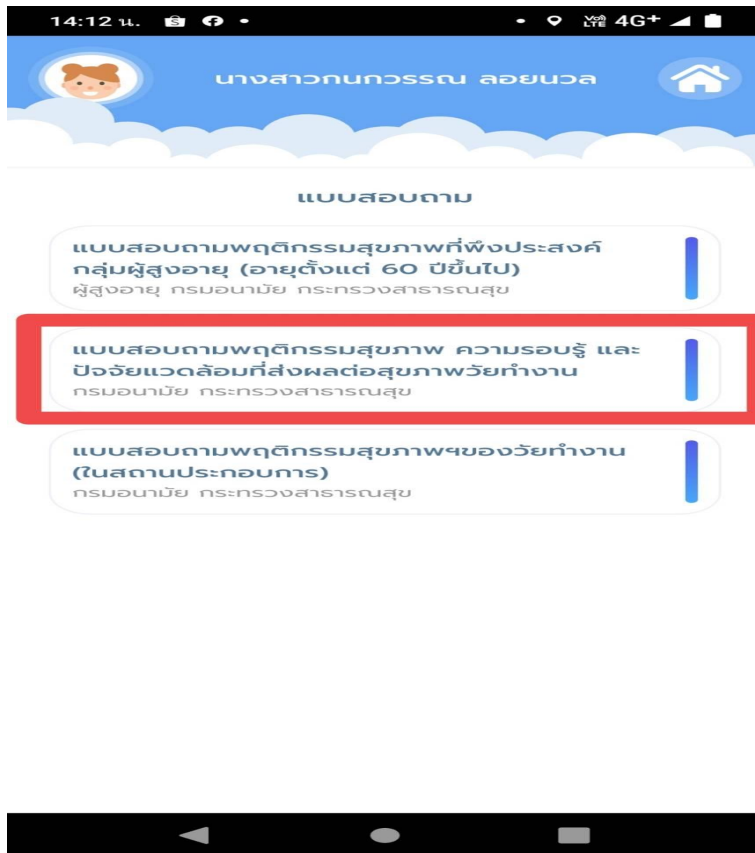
14:12 น.

Vo) LTE 4G+

นางสาวกนกวรรณ ลอยนวล

แบบสอบถาม

แบบสอบถามพฤติกรรมสุขภาพที่พึงประสงค์ กลุ่มผู้สูงอายุ (อายุตั้งแต่ 60 ปีขึ้นไป)
ผู้สูงอายุ กรมอนามัย กระทรวงสาธารณสุข

แบบสอบถามพฤติกรรมสุขภาพ ความรอบรู้ และปัจจัยแวดล้อมที่ส่งผลต่อสุขภาพวัยทำงาน
กรมอนามัย กระทรวงสาธารณสุข

แบบสอบถามพฤติกรรมสุขภาพฯของวัยทำงาน (ในสถานประกอบการ)
กรมอนามัย กระทรวงสาธารณสุข